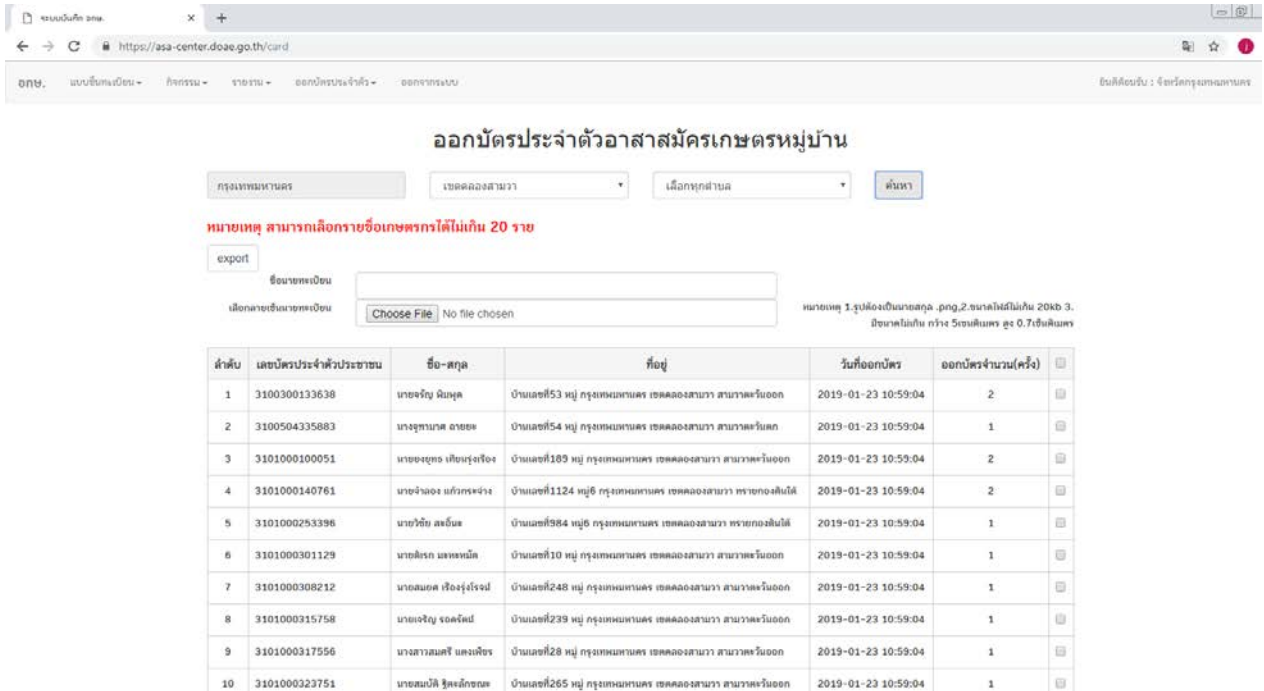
ระบบบันทึก อกษ. × +

https://asa-center.doae.go.th/card

อกษ. แบบขึ้นทะเบียน ▾ กิจกรรม ▾ รายงาน ▾ ออกบัตรประจำตัว ▾ ออกจากระบบ

ยินดีต้อนรับ : จังหวัดกรุงเทพมหานคร

ออกบัตรประจำตัวอาสาสมัครเกษตรหมู่บ้าน

กรุงเทพมหานคร | เขตคลองสามวา | เลือกทุกตำบล | ค้นหา

หมายเหตุ สามารถเลือกรายชื่อเกษตรกรได้ไม่เกิน 20 ราย

export

ชื่อนายทะเบียน

เลือกลายเซ็นนายทะเบียน Choose File No file chosen

หมายเหตุ 1.รูปต้องเป็นนามสกุล .png,2.ขนาดไฟล์ไม่เกิน 20kb 3.มีขนาดไม่เกิน กว้าง 5เซนติเมตร สูง 0.7เซ็นติเมตร

| ลำดับ | เลขบัตรประจำตัวประชาชน | ชื่อ-สกุล | ที่อยู่ | วันที่ออกบัตร | ออกบัตรจำนวน(ครั้ง) | |
|---|---|---|---|---|---|---|
| 1 | 3100300133638 | นายจรัญ พิมพุด | บ้านเลขที่53 หมู่ กรุงเทพมหานคร เขตคลองสามวา สามวาตะวันออก | 2019-01-23 10:59:04 | 2 | |
| 2 | 3100504335883 | นางจุฑามาศ ถายยะ | บ้านเลขที่54 หมู่ กรุงเทพมหานคร เขตคลองสามวา สามวาตะวันตก | 2019-01-23 10:59:04 | 1 | |
| 3 | 3101000100051 | นายยงยุทธ เทียนรุ่งเรือง | บ้านเลขที่189 หมู่ กรุงเทพมหานคร เขตคลองสามวา สามวาตะวันออก | 2019-01-23 10:59:04 | 2 | |
| 4 | 3101000140761 | นายจำลอง แก้วกระจ่าง | บ้านเลขที่1124 หมู่6 กรุงเทพมหานคร เขตคลองสามวา ทรายกองดินใต้ | 2019-01-23 10:59:04 | 2 | |
| 5 | 3101000253396 | นายไชย สะอิ้นะ | บ้านเลขที่984 หมู่6 กรุงเทพมหานคร เขตคลองสามวา ทรายกองดินใต้ | 2019-01-23 10:59:04 | 1 | |
| 6 | 3101000301129 | นายดิเรก มหะหมัด | บ้านเลขที่10 หมู่ กรุงเทพมหานคร เขตคลองสามวา สามวาตะวันออก | 2019-01-23 10:59:04 | 1 | |
| 7 | 3101000308212 | นายสมยศ เรืองรุ่งโรจน์ | บ้านเลขที่248 หมู่ กรุงเทพมหานคร เขตคลองสามวา สามวาตะวันออก | 2019-01-23 10:59:04 | 1 | |
| 8 | 3101000315758 | นายเจริญ รอดรัศมี | บ้านเลขที่239 หมู่ กรุงเทพมหานคร เขตคลองสามวา สามวาตะวันออก | 2019-01-23 10:59:04 | 1 | |
| 9 | 3101000317556 | นางสาวสมศรี แดงเพียร | บ้านเลขที่28 หมู่ กรุงเทพมหานคร เขตคลองสามวา สามวาตะวันออก | 2019-01-23 10:59:04 | 1 | |
| 10 | 3101000323751 | นายสมบัติ ฐิตะลักษณะ | บ้านเลขที่265 หมู่ กรุงเทพมหานคร เขตคลองสามวา สามวาตะวันออก | 2019-01-23 10:59:04 | 1 | |